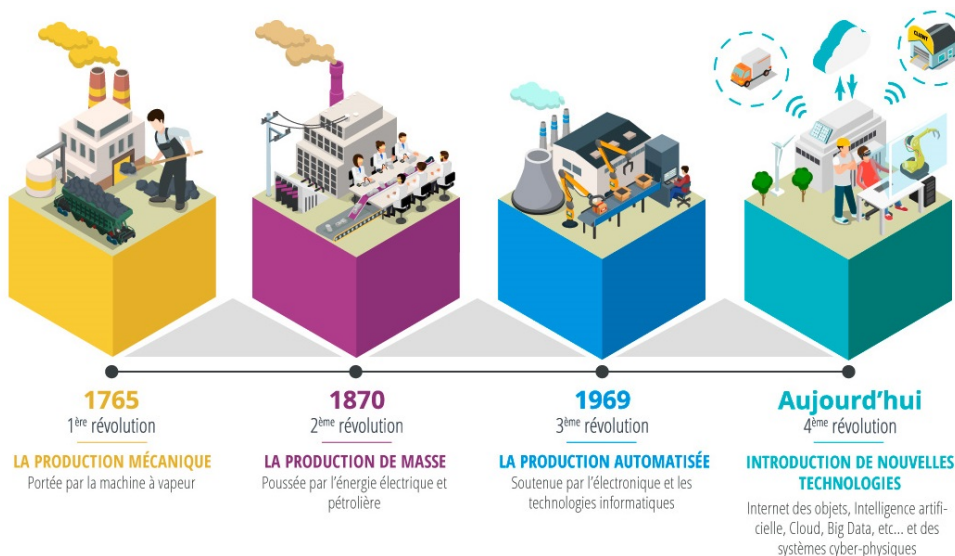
CLIENT

1765
1$^{ère}$ révolution
LA PRODUCTION MÉCANIQUE
Portée par la machine à vapeur

1870
2$^{ème}$ révolution
LA PRODUCTION DE MASSE
Poussée par l'énergie électrique et pétrolière

1969
3$^{ème}$ révolution
LA PRODUCTION AUTOMATISÉE
Soutenue par l'électronique et les technologies informatiques

Aujourd'hui
4$^{ème}$ révolution
INTRODUCTION DE NOUVELLES TECHNOLOGIES
Internet des objets, Intelligence artificielle, Cloud, Big Data, etc... et des systèmes cyber-physiques